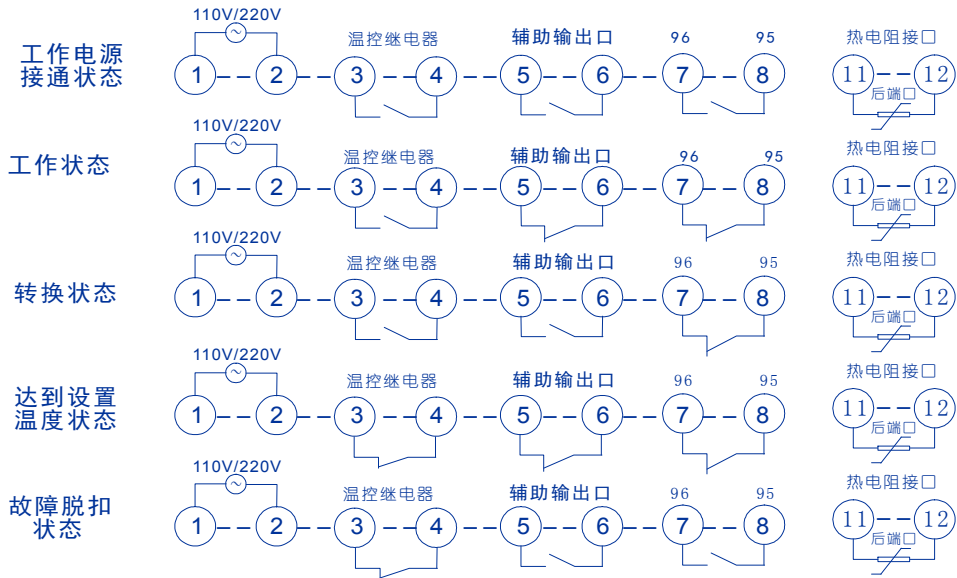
工作电源接通状态
110V/220V
1 2 3 4 5 6 7 8 11 12
温控继电器
辅助输出口
96 95
热电阻接口
后端口

工作状态
110V/220V
1 2 3 4 5 6 7 8 11 12
温控继电器
辅助输出口
96 95
热电阻接口
后端口

转换状态
110V/220V
1 2 3 4 5 6 7 8 11 12
温控继电器
辅助输出口
96 95
热电阻接口
后端口

达到设置温度状态
110V/220V
1 2 3 4 5 6 7 8 11 12
温控继电器
辅助输出口
96 95
热电阻接口
后端口

故障脱扣状态
110V/220V
1 2 3 4 5 6 7 8 11 12
温控继电器
辅助输出口
96 95
热电阻接口
后端口